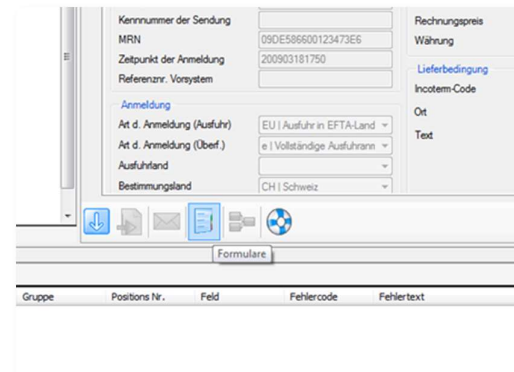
Kennnummer der Sendung
MRN 09DE586600123473E6
Zeitpunkt der Anmeldung 200903181750
Referenznr. Vorsystem

Anmeldung
Art d. Anmeldung (Ausfuhr) EU | Ausfuhr in EFTA-Land
Art d. Anmeldung (Überf.) e | Vollständige Ausfuhrann
Ausfuhrland
Bestimmungsland CH | Schweiz

Rechnungspreis
Währung

Lieferbedingung
Incoterm-Code
Ort
Text

Formulare

| Gruppe | Positions Nr. | Feld | Fehlercode | Fehlertext |
|---|---|---|---|---|